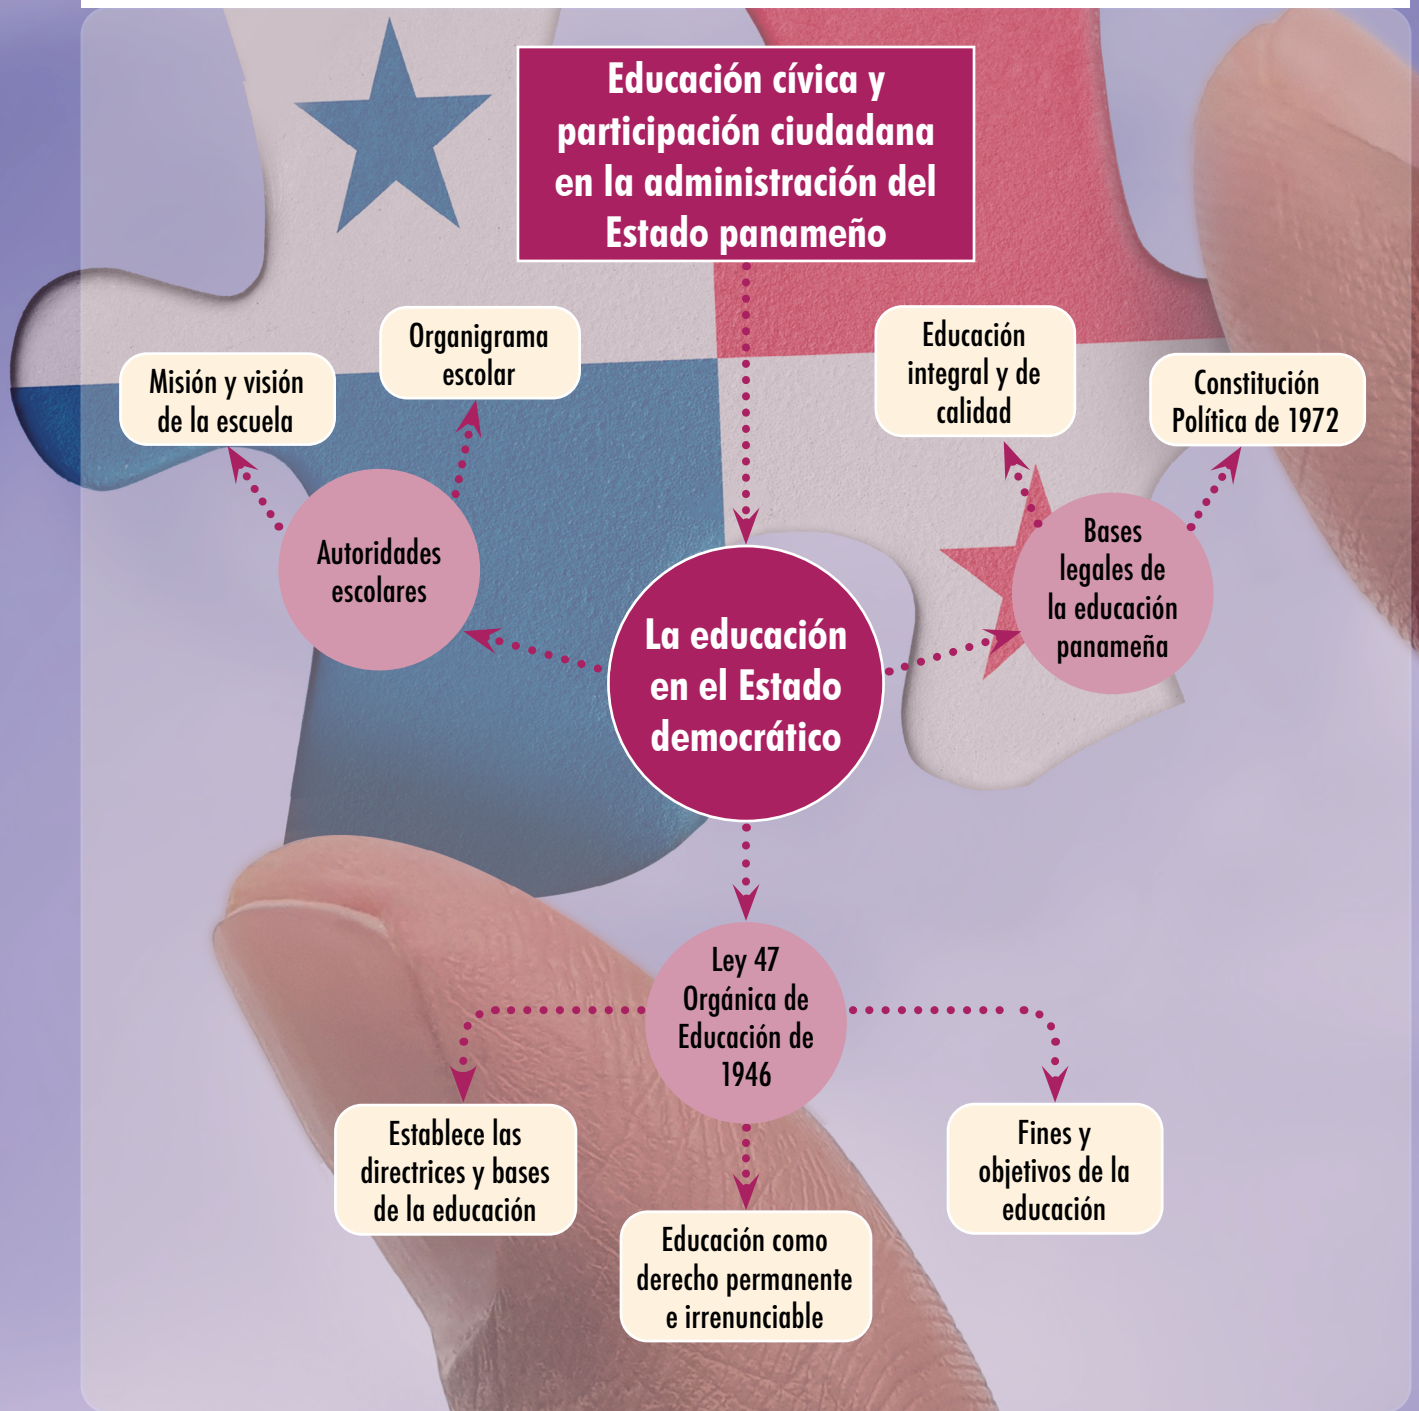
Educación cívica y participación ciudadana en la administración del Estado panameño

Organigrama escolar

Misión y visión de la escuela

Educación integral y de calidad

Constitución Política de 1972

Autoridades escolares

La educación en el Estado democrático

Bases legales de la educación panameña

Ley 47 Orgánica de Educación de 1946

Establece las directrices y bases de la educación

Fines y objetivos de la educación

Educación como derecho permanente e irrenunciable